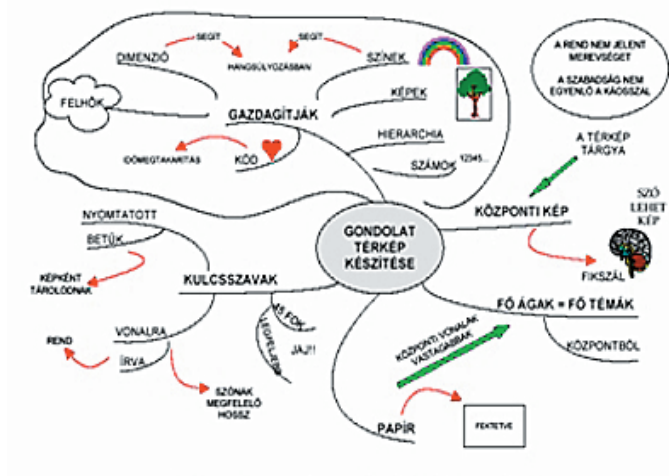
DIMENZIÓ
SEGIT
HANGSÚLYOZÁSBAN
SEGIT
SZÍNEK
A REND NEM JELENT MEREVSÉGET
A SZABADSÁG NEM EGYENLŐ A KÁOSSZAL
FELHŐK
KÉPEK
GAZDAGÍTJÁK
HIERARCHIA
IDŐMEGTAKARÍTÁS
KÓD
SZÁMOK 12345...
A TÉRKÉP TÁRGYA
SZÓ LEHET KÉP
NYOMTATOTT
GONDOLAT TÉRKÉP KÉSZÍTÉSE
KÖZPONTI KÉP
BETŰK
KÉPKÉNT TÁROLÓDNAK
FIKSZÁL
KULCSSZAVAK
FŐ ÁGAK = FŐ TÉMÁK
45 FOK
LEGFELJEBB
JAJ!!
VONALRA
KÖZPONTI VONALAK VASTAGABBAK
KÖZPONTBÓL
REND
ÍRVA
SZÓNAK MEGFELELŐ HOSSZ
PAPÍR
FEKTETVE